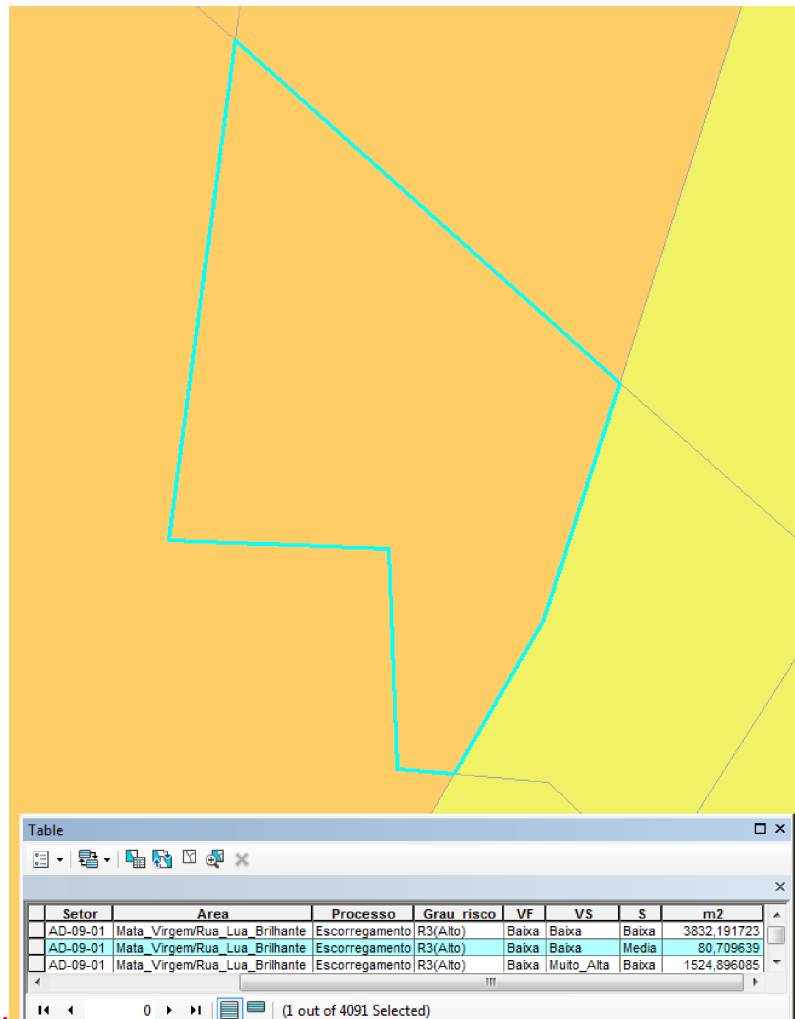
Table

| Setor | Area | Processo | Grau_risco | VF | VS | S | m2 |
|---|---|---|---|---|---|---|---|
| AD-09-01 | Mata_Virgem/Rua_Lua_Brilhante | Escorregamento | R3(Alto) | Baixa | Baixa | Baixa | 3832,191723 |
| AD-09-01 | Mata_Virgem/Rua_Lua_Brilhante | Escorregamento | R3(Alto) | Baixa | Baixa | Media | 80,709639 |
| AD-09-01 | Mata_Virgem/Rua_Lua_Brilhante | Escorregamento | R3(Alto) | Baixa | Muito_Alta | Baixa | 1524,896085 |

0 (1 out of 4091 Selected)